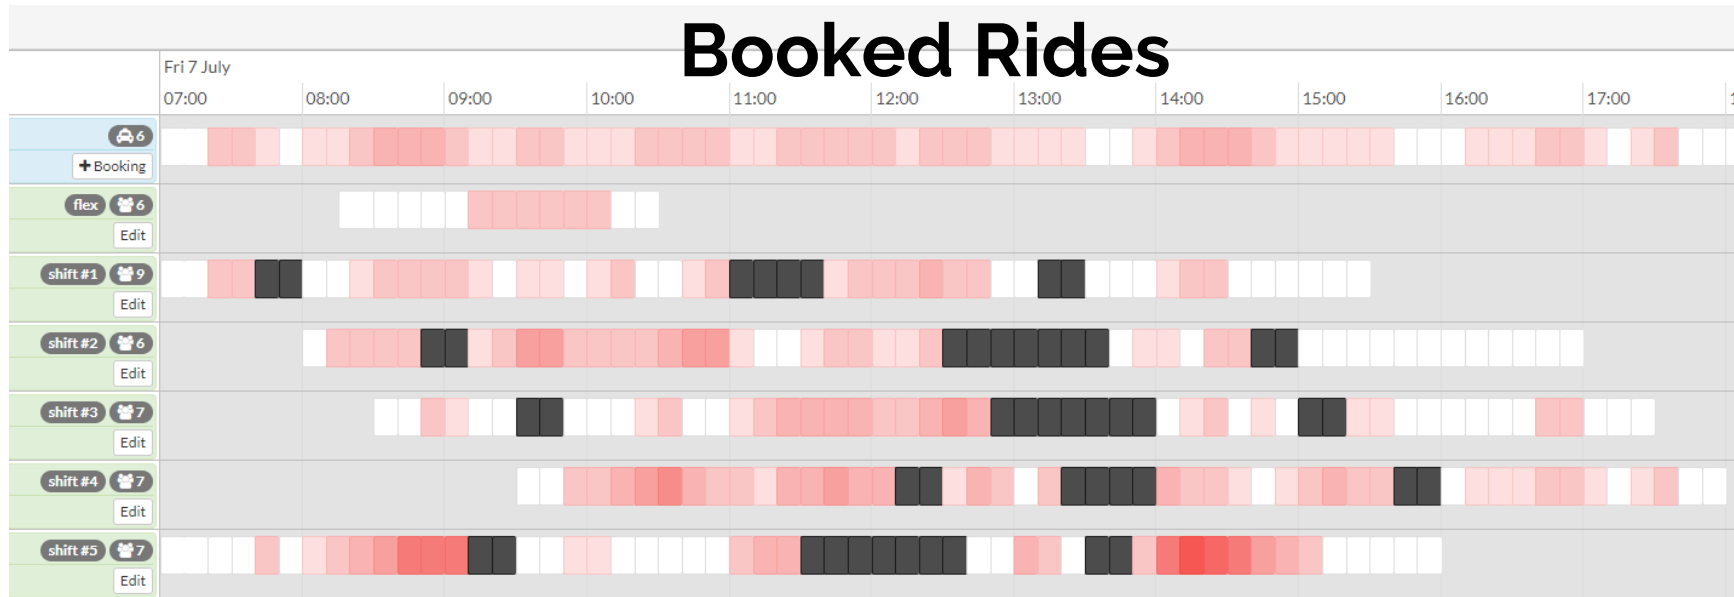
Booked Rides

Fri 7 July

| | 07:00 | 08:00 | 09:00 | 10:00 | 11:00 | 12:00 | 13:00 | 14:00 | 15:00 | 16:00 | 17:00 |
|---|---|---|---|---|---|---|---|---|---|---|---|
| 6 + Booking | | | | | | | | | | | |
| flex 6 Edit | | | | | | | | | | | |
| shift #1 9 Edit | | | | | | | | | | | |
| shift #2 6 Edit | | | | | | | | | | | |
| shift #3 7 Edit | | | | | | | | | | | |
| shift #4 7 Edit | | | | | | | | | | | |
| shift #5 7 Edit | | | | | | | | | | | |